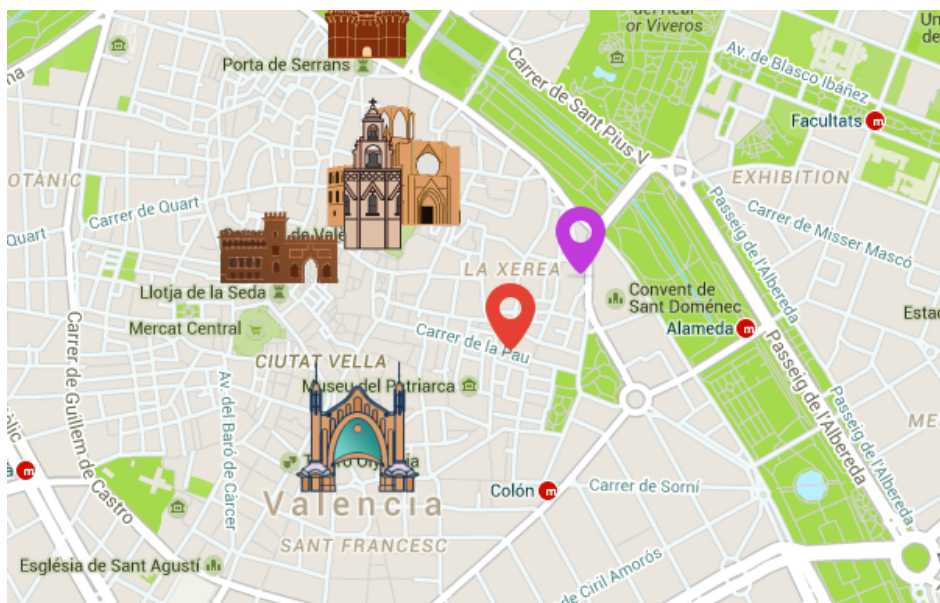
or Viveros
Un
Av. de Blasco Ibáñez
Porta de Serrans
Carrer de Sant Pius V
Facultats
OTÀNIC
EXHIBITION
Carrer de Quart
Carrer de Misser Mascó
Quart
de Val
LA XEREA
Passeig de l'Albereda
Llotja de la Seda
Convent de Sant Doménec
Esta
Mercat Central
Alameda
Carrer de la Pau
CIUTAT VELLA
Museu del Patriarca
Carrer de Guillem de Castro
Av. del Baró de Càrcer
Passeig de l'Albereda
ME
Passeig de l'Albereda
Teatro Ol
Valencia
Colón
Carrer de Sorní
SANT FRANCESC
Esglèsia de Sant Agustí
de Ciril Amorós